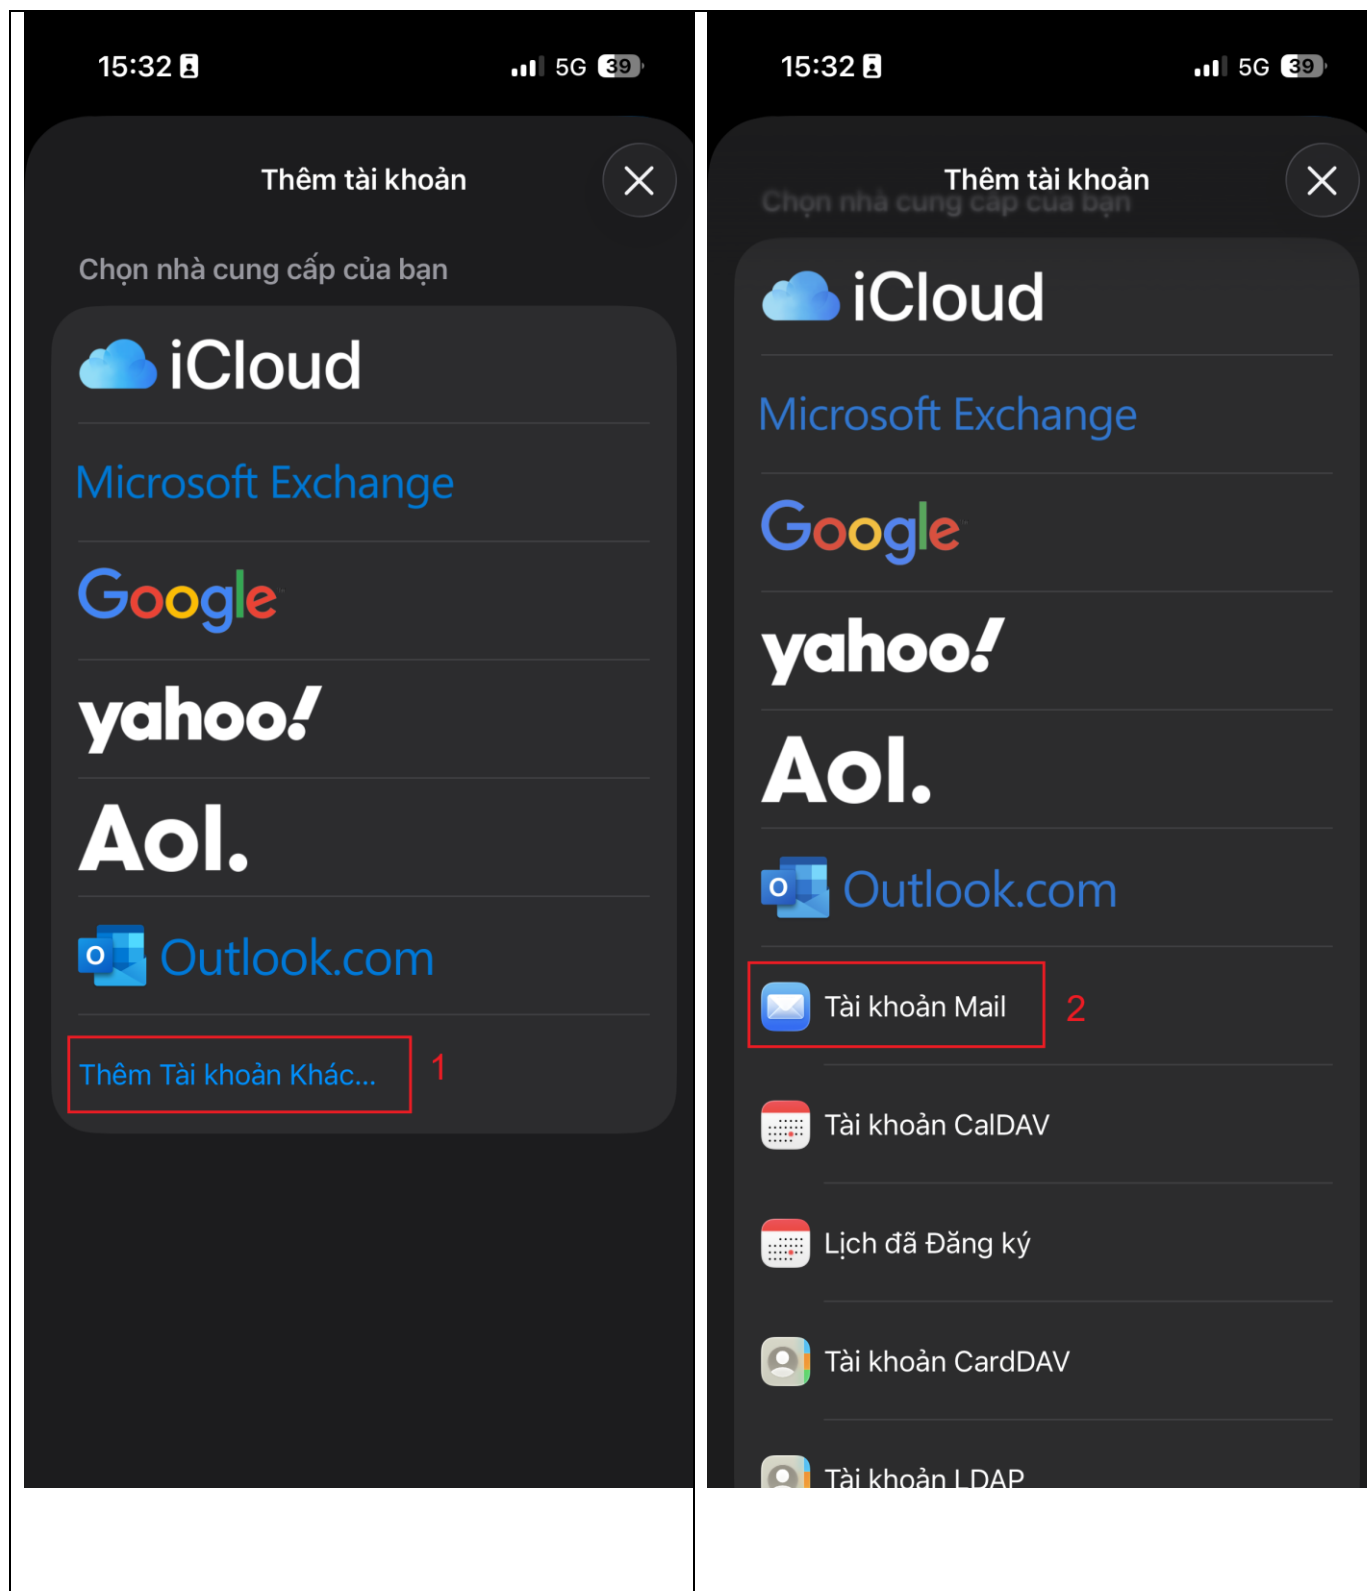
15:32

5G 39

Thêm tài khoản

Chọn nhà cung cấp của bạn

iCloud

Microsoft Exchange

Google

yahoo!

Aol.

Outlook.com

Thêm Tài khoản Khác...

1

15:32

5G 39

Thêm tài khoản

Chọn nhà cung cấp của bạn

iCloud

Microsoft Exchange

Google

yahoo!

Aol.

Outlook.com

Tài khoản Mail

2

Tài khoản CalDAV

Lịch đã Đăng ký

Tài khoản CardDAV

Tài khoản LDAP